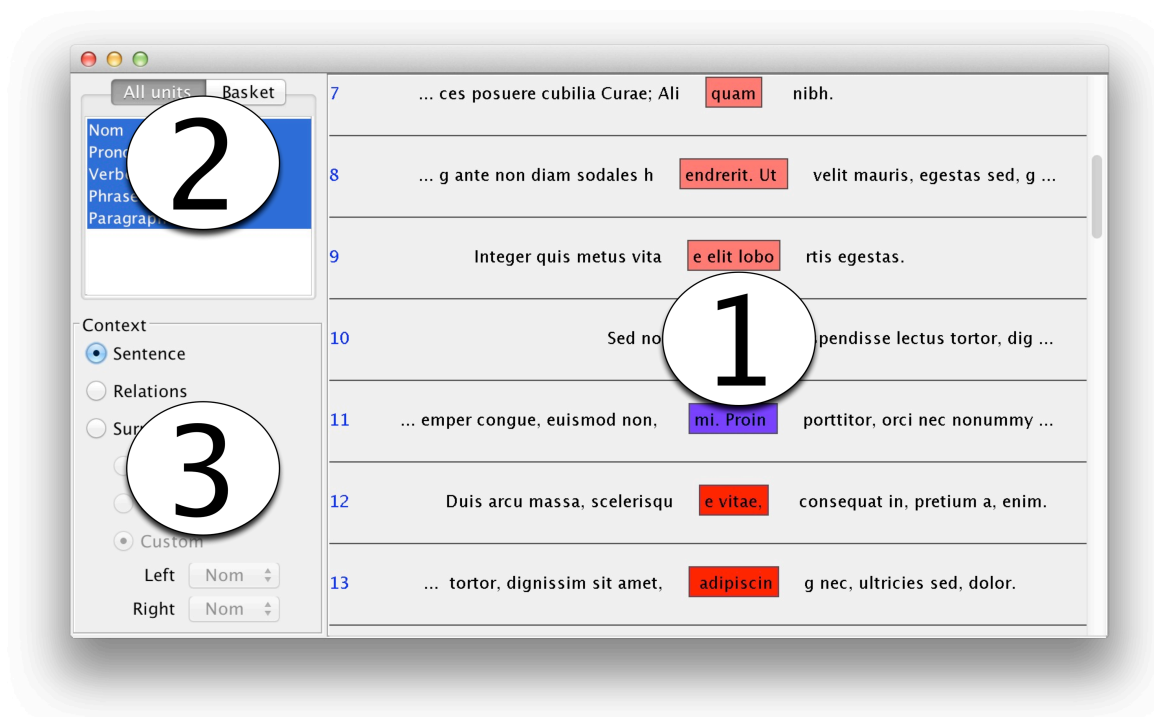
All units Basket

Nom
Prono
Verbe
Phrase
Paragraph

2

Context
Sentence
Relations
Surr

3

Custom
Left Nom
Right Nom

7 ... ces posuere cubilia Curae; Ali quam nibh.

8 ... g ante non diam sodales h endrerit. Ut velit mauris, egestas sed, g ...

9 Integer quis metus vita e elit lobo rtis egestas.

10 Sed no 1 pendisse lectus tortor, dig ...

11 ... emper congue, euismod non, mi. Proin porttitor, orci nec nonummy ...

12 Duis arcu massa, scelerisqu e vitae, consequat in, pretium a, enim.

13 ... tortor, dignissim sit amet, adipiscin g nec, ultricies sed, dolor.